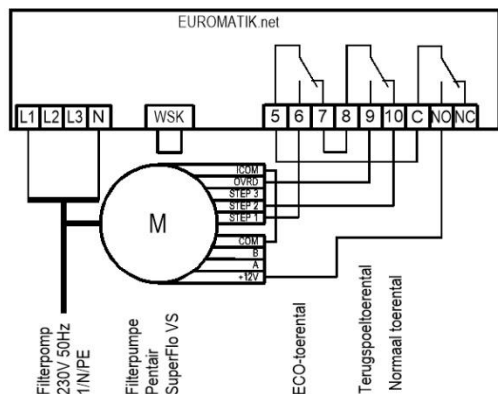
EUROMATIK.net

L1 L2 L3 N

WSK

5 6 7 8 9 10 C NO NC

M

ICOM
OVRD
STEP 3
STEP 2
STEP 1
COM
B
A
+12V

Filterpomp 230V 50Hz 1/N/PE

Filterpumpe Pentair SuperFlo VS

ECO-toerental

Terugspoeltoerental

Normaal toerental